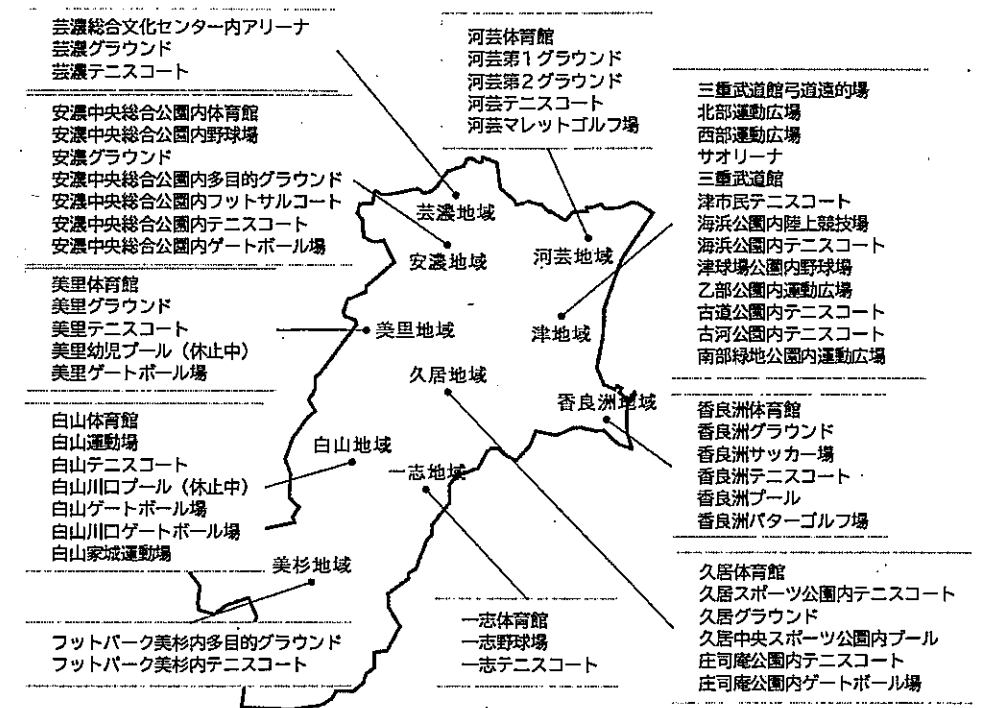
芸濃総合文化センター内アリーナ
芸濃グラウンド
芸濃テニスコート

安濃中央総合公園内体育館
安濃中央総合公園内野球場
安濃グラウンド
安濃中央総合公園内多目的グラウンド
安濃中央総合公園内フットサルコート
安濃中央総合公園内テニスコート
安濃中央総合公園内ゲートボール場

美里体育館
美里グラウンド
美里テニスコート
美里幼児プール（休止中）
美里ゲートボール場

白山体育館
白山運動場
白山テニスコート
白山川口プール（休止中）
白山ゲートボール場
白山川口ゲートボール場
白山家城運動場

美杉地域

フットパーク美杉内多目的グラウンド
フットパーク美杉内テニスコート

河芸体育館
河芸第1グラウンド
河芸第2グラウンド
河芸テニスコート
河芸マレットゴルフ場

芸濃地域
安濃地域
河芸地域
美里地域
津地域
久居地域
香良洲地域
白山地域
一志地域

三重武道館弓道遠的場
北部運動広場
西部運動広場
サオリーナ
三重武道館
津市民テニスコート
海浜公園内陸上競技場
海浜公園内テニスコート
津球場公園内野球場
乙部公園内運動広場
古道公園内テニスコート
古河公園内テニスコート
南部緑地公園内運動広場

香良洲体育館
香良洲グラウンド
香良洲サッカー場
香良洲テニスコート
香良洲プール
香良洲パターゴルフ場

久居体育館
久居スポーツ公園内テニスコート
久居グラウンド
久居中央スポーツ公園内プール
庄司庵公園内テニスコート
庄司庵公園内ゲートボール場

一志体育館
一志野球場
一志テニスコート